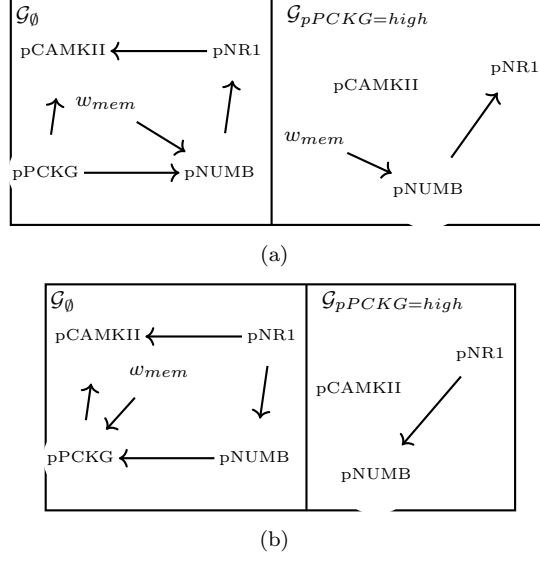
$\mathcal{G}_{\emptyset}$

pCAMKII

pNR1

$w_{mem}$

pPCKG

pNUMB

$\mathcal{G}_{pPCKG=high}$

pCAMKII

pNR1

$w_{mem}$

pNUMB

(a)

$\mathcal{G}_{\emptyset}$

pCAMKII

pNR1

$w_{mem}$

pPCKG

pNUMB

$\mathcal{G}_{pPCKG=high}$

pNR1

pCAMKII

pNUMB

(b)